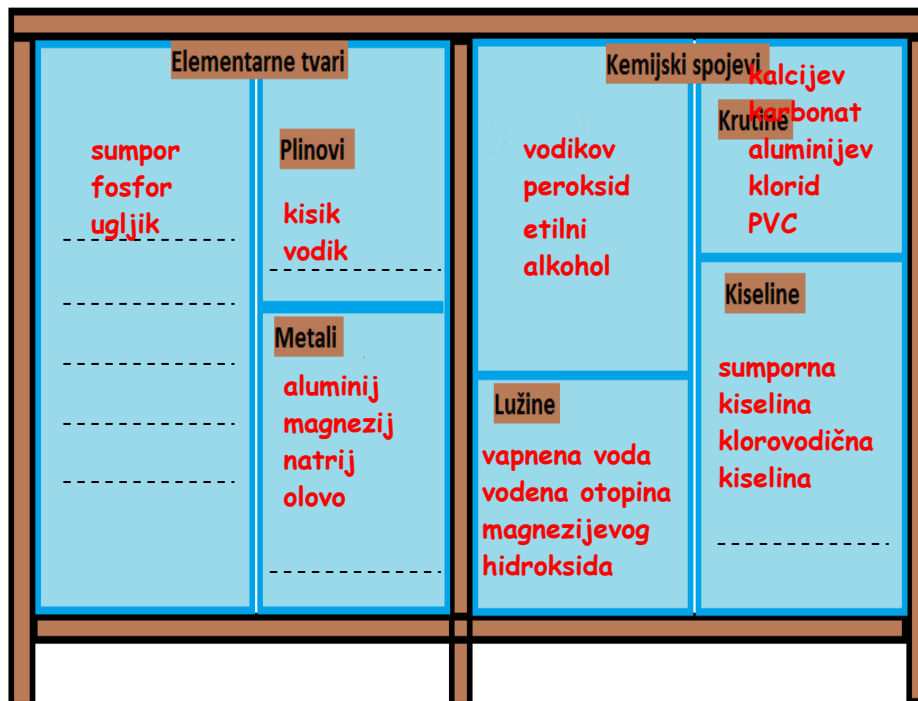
Elementarne tvari

sumpor
fosfor
ugljik

Plinovi

kisik
vodik

Metali

aluminij
magnezij
natrij
olovo

Kemijski spojevi

vodikov
peroksid
etilni
alkohol

Krutine

kalcijev
karbonat
aluminijev
klorid
PVC

Kiseline

sumporna
kiselina
klorovodična
kiselina

Lužine

vapnena voda
vodena otopina
magnezijevog
hidroksida